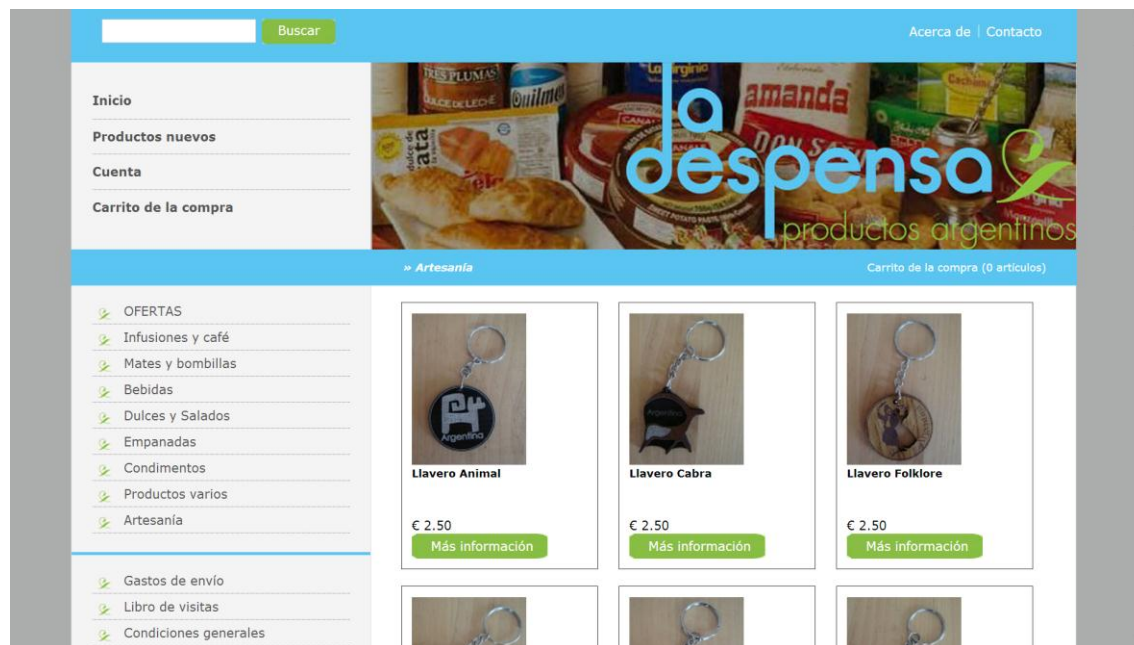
Buscar

Acerca de | Contacto

Inicio
Productos nuevos
Cuenta
Carrito de la compra

TRES PLUMAS
DULCE DE LECHE
Quilmes
La Virginia
amanda
dulce de batata
Cachamai

la despensa
productos argentinos

» Artesanía

Carrito de la compra (0 artículos)

OFERTAS
Infusiones y café
Mates y bombillas
Bebidas
Dulces y Salados
Empanadas
Condimentos
Productos varios
Artesanía

Gastos de envío
Libro de visitas
Condiciones generales

Argentina
Llavero Animal
€ 2.50
Más información

Argentina
Llavero Cabra
€ 2.50
Más información

Llavero Folklore
€ 2.50
Más información